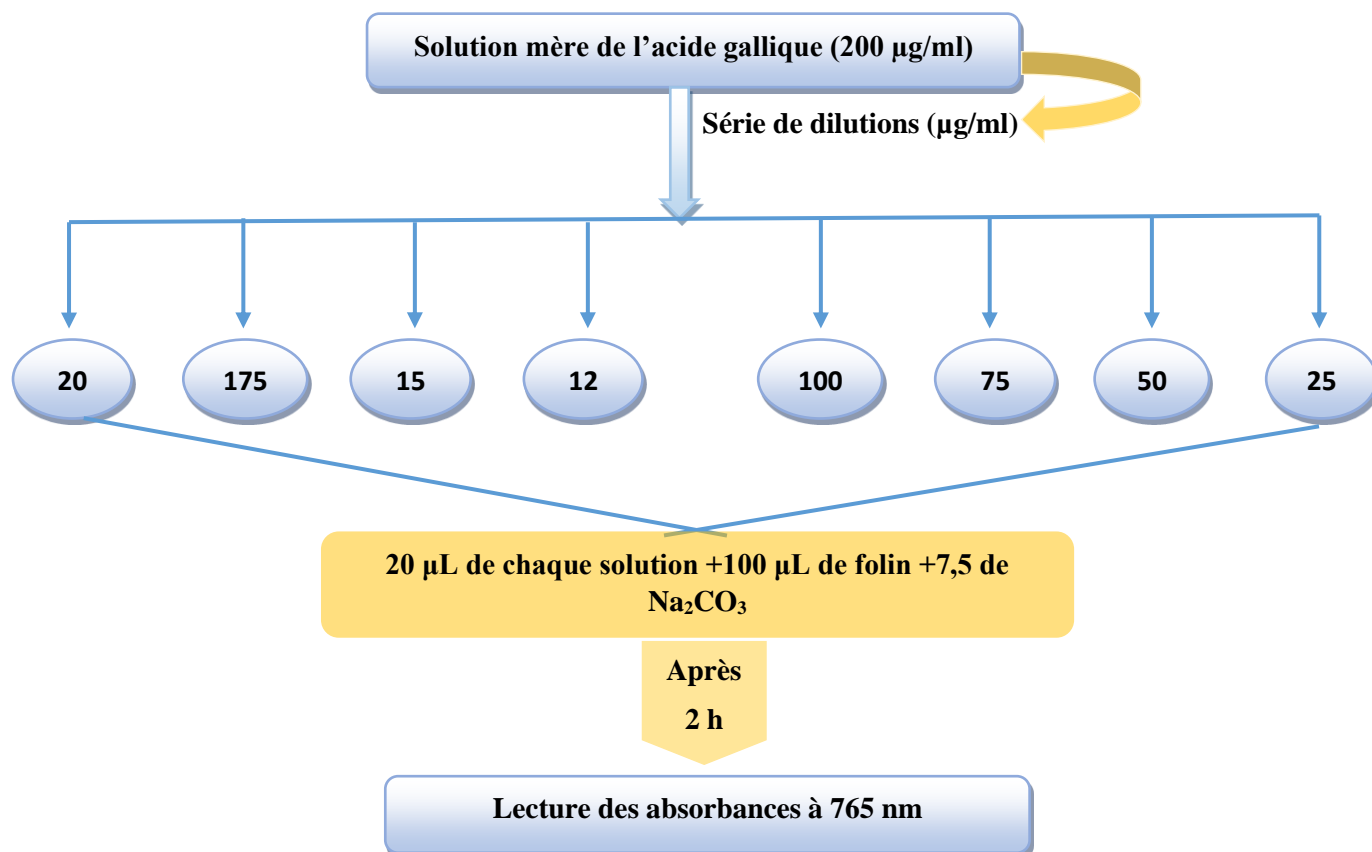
Solution mère de l’acide gallique (200 µg/ml)

Série de dilutions (µg/ml)

20

175

15

12

100

75

50

25

20 µL de chaque solution +100 µL de folin +7,5 de $Na_2CO_3$

Après 2 h

Lecture des absorbances à 765 nm